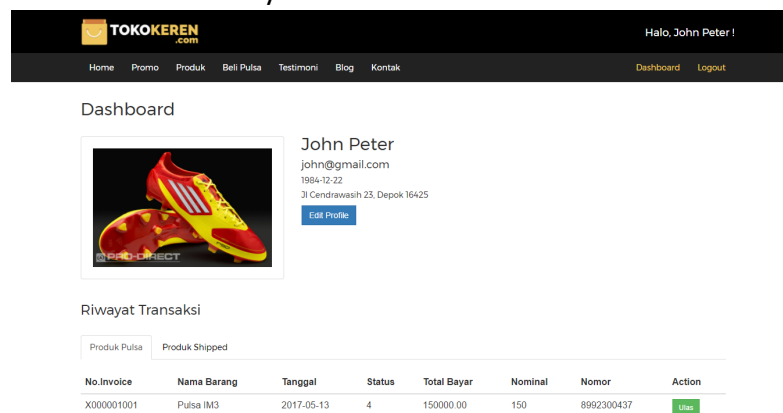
TOKOKEREN
.com

Halo, John Peter !

Home Promo Produk Beli Pulsa Testimoni Blog Kontak

Dashboard Logout

Dashboard

PRO-DIRECT

John Peter

john@gmail.com

1984-12-22

Jl Cendrawasih 23, Depok 16425

Edit Profile

Riwayat Transaksi

Produk Pulsa Produk Shipped

| No.Invoice | Nama Barang | Tanggal | Status | Total Bayar | Nominal | Nomor | Action |
|---|---|---|---|---|---|---|---|
| X000001001 | Pulsa IM3 | 2017-05-13 | 4 | 150000.00 | 150 | 8992300437 | Ulas |